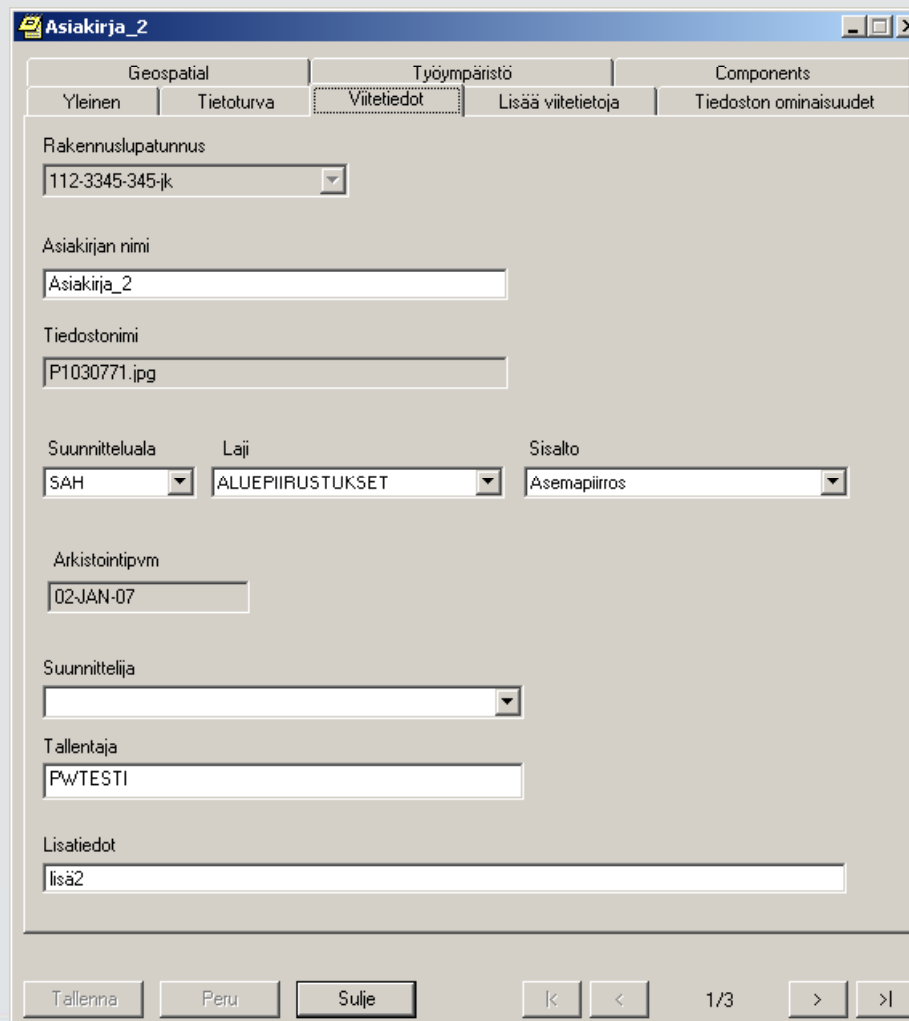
Asiakirja_2

Geospatial
Työympäristö
Components
Yleinen
Tietoturva
Viitetiedot
Lisää viitetietoja
Tiedoston ominaisuudet

Rakennuslupatunnus
112-3345-345-jk

Asiakirjan nimi
Asiakirja_2

Tiedostonimi
P1030771.jpg

Suunnitteluala
SAH
Laji
ALUEPIIRUSTUKSET
Sisalto
Asemapiirros

Arkistointipvm
02-JAN-07

Suunnittelija

Tallentaja
PWTESTI

Lisatiedot
lisä2

Tallenna
Peru
Sulje
|<
<
1/3
>
>|